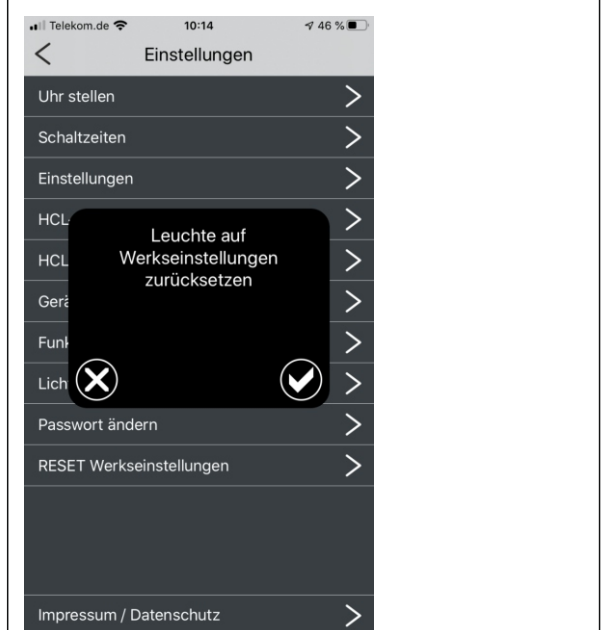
Telekom.de 10:14 46 %

Einstellungen

Uhr stellen

Schaltzeiten

Einstellungen

HCL

HCL

Gerä

Funk

Lich

Leuchte auf Werkseinstellungen zurücksetzen

Passwort ändern

RESET Werkseinstellungen

Impressum / Datenschutz